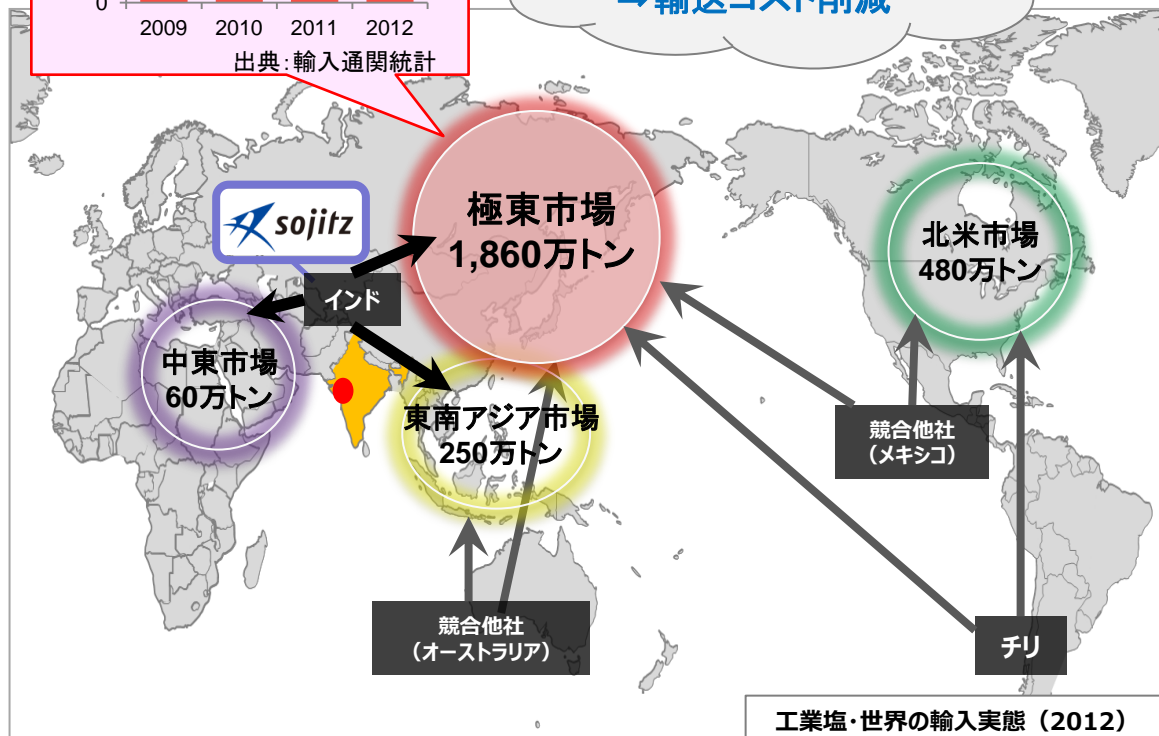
0
2009 2010 2011 2012
出典:輸入通関統計

→輸送コスト削減

sojitz

極東市場
1,860万トン

北米市場
480万トン

インド

中東市場
60万トン

東南アジア市場
250万トン

競合他社
(メキシコ)

競合他社
(オーストラリア)

チリ

工業塩・世界の輸入実態(2012)